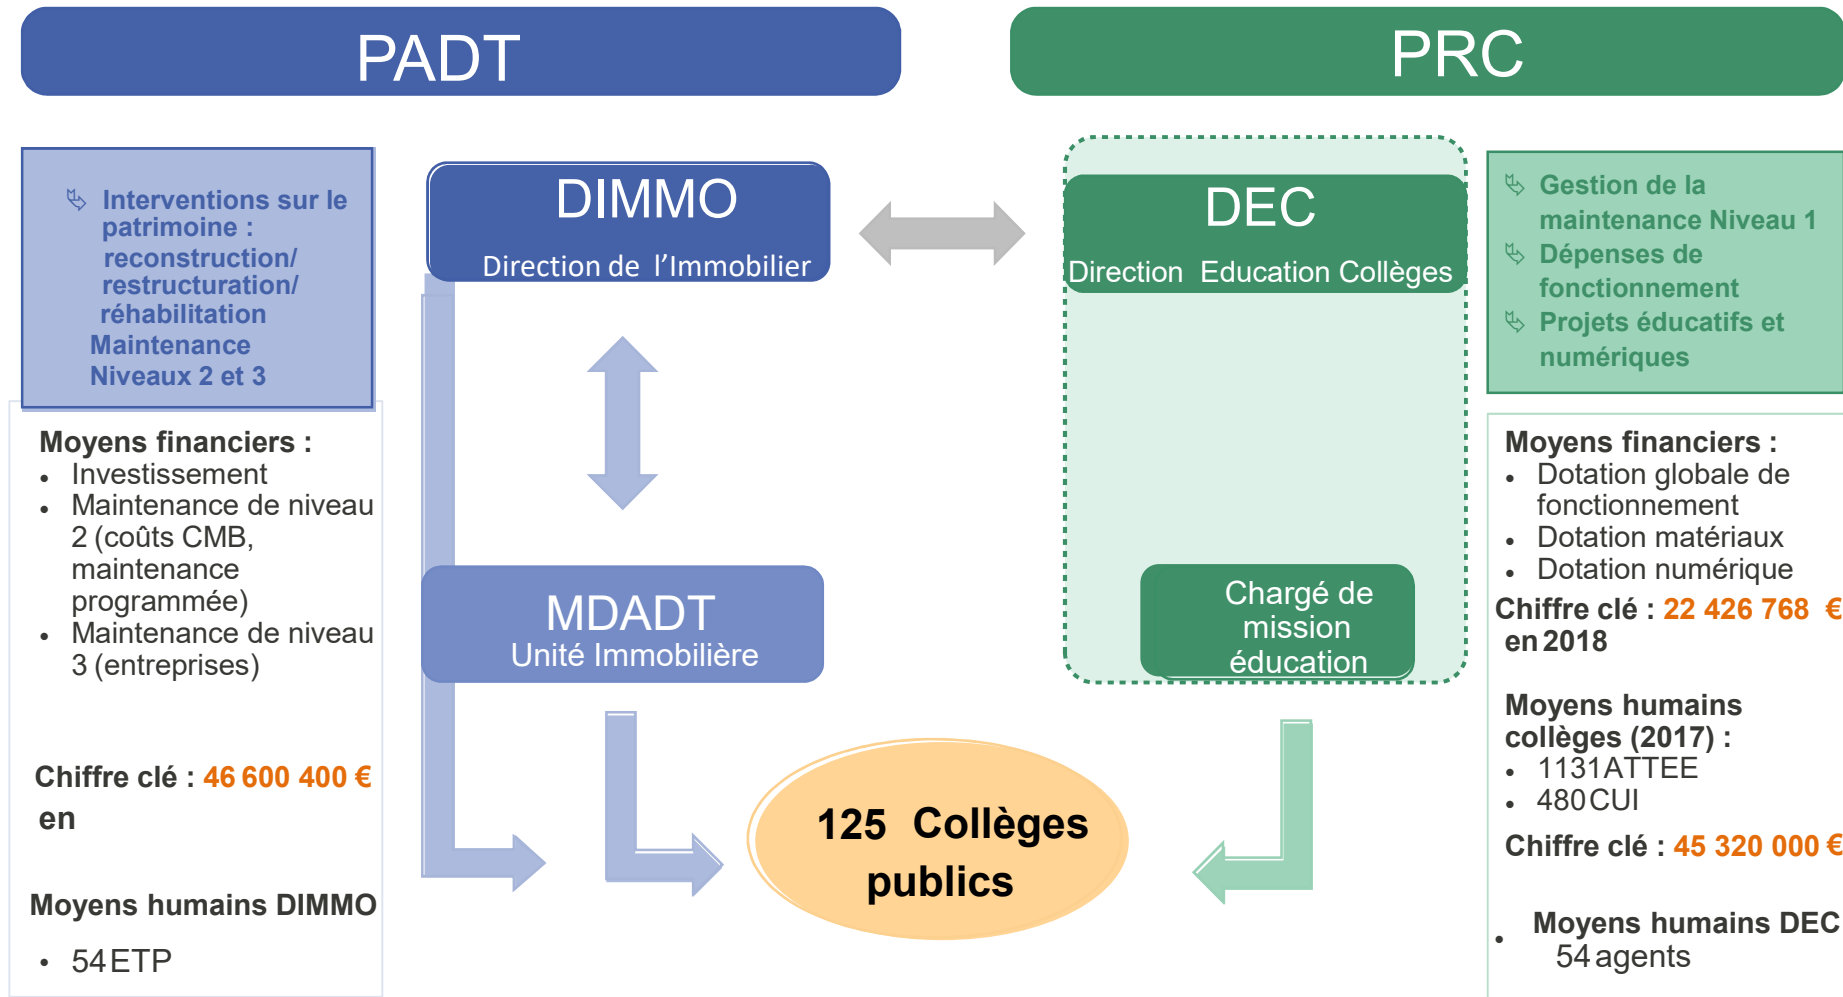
PADT

PRC

Interventions sur le patrimoine : reconstruction/ restructuration/ réhabilitation Maintenance Niveaux 2 et 3

Moyens financiers :
- Investissement
- Maintenance de niveau 2 (coûts CMB, maintenance programmée)
- Maintenance de niveau 3 (entreprises)

Chiffre clé : 46 600 400 € en

Moyens humains DIMMO
- 54 ETP

DIMMO
Direction de l'Immobilier

MDADT
Unité Immobilière

125 Collèges publics

DEC
Direction Education Collèges

Chargé de mission éducation

Gestion de la maintenance Niveau 1
Dépenses de fonctionnement
Projets éducatifs et numériques

Moyens financiers :
- Dotation globale de fonctionnement
- Dotation matériaux
- Dotation numérique

Chiffre clé : 22 426 768 € en 2018

Moyens humains collèges (2017) :
- 1131 ATTEE
- 480 CUI

Chiffre clé : 45 320 000 €

- Moyens humains DEC 54 agents